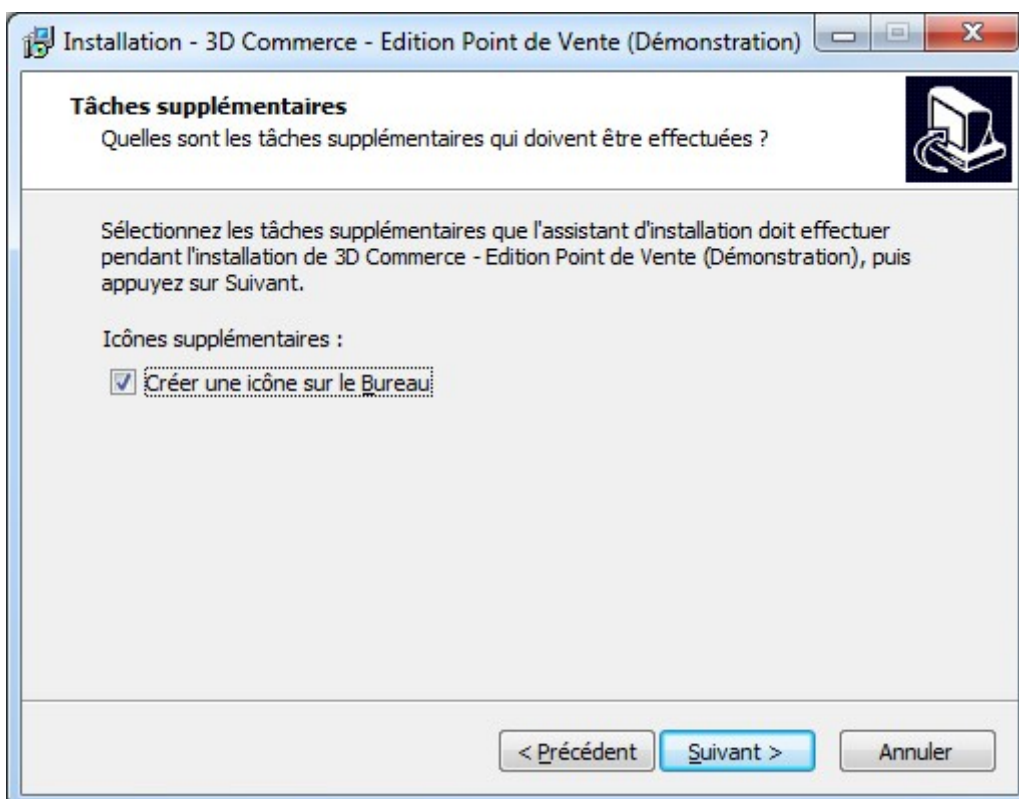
Installation - 3D Commerce - Edition Point de Vente (Démonstration)

Tâches supplémentaires
Quelles sont les tâches supplémentaires qui doivent être effectuées ?

Sélectionnez les tâches supplémentaires que l'assistant d'installation doit effectuer pendant l'installation de 3D Commerce - Edition Point de Vente (Démonstration), puis appuyez sur Suivant.

Icônes supplémentaires :

Créer une icône sur le Bureau

< Précédent
Suivant >
Annuler